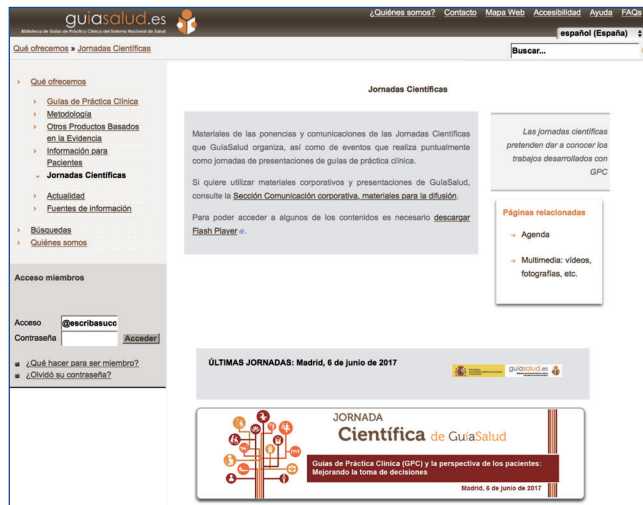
guiasalud.es
Biblioteca de Guías de Práctica Clínica del Sistema Nacional de Salud

¿Quiénes somos? Contacto Mapa Web Accesibilidad Ayuda FAQs

Qué ofrecemos » Jornadas Científicas

español (España)

Buscar...

› Qué ofrecemos
› Guías de Práctica Clínica
› Metodología
› Otros Productos Basados en la Evidencia
› Información para Pacientes
› Jornadas Científicas
› Actualidad
› Fuentes de información
› Búsquedas
› Quiénes somos

Acceso miembros

Acceso @escribasucc
Contraseña Acceder

¿Qué hacer para ser miembro?
¿Olvidó su contraseña?

Jornadas Científicas

Materiales de las ponencias y comunicaciones de las Jornadas Científicas que GuíaSalud organiza, así como de eventos que realiza puntualmente como jornadas de presentaciones de guías de práctica clínica.

Si quiere utilizar materiales corporativos y presentaciones de GuíaSalud, consulte la Sección Comunicación corporativa, materiales para la difusión.

Para poder acceder a algunos de los contenidos es necesario descargar Flash Player.

Las jornadas científicas pretenden dar a conocer los trabajos desarrollados con GPC

Páginas relacionadas

→ Agenda

→ Multimedia: vídeos, fotografías, etc.

ÚLTIMAS JORNADAS: Madrid, 6 de junio de 2017

guiasalud.es

JORNADA
Científica de GuíaSalud

Guías de Práctica Clínica (GPC) y la perspectiva de los pacientes: Mejorando la toma de decisiones

Madrid, 6 de junio de 2017